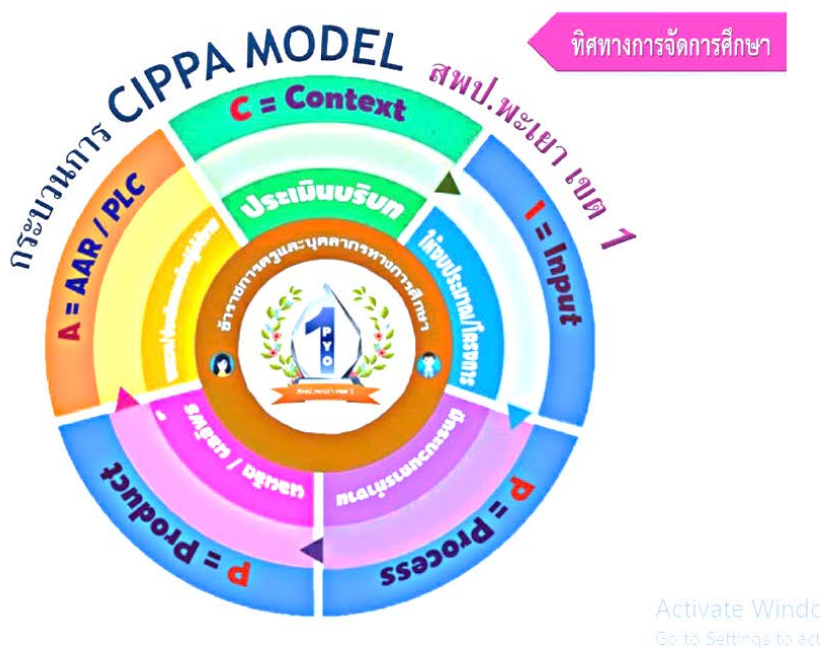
ทิศทางการจัดการศึกษา

กระบวนการ CIPPA MODEL สพป.พะเยา เขต 1

C = Context

I = Input

P = Process

P = Product

A = AAR / PLC

ประเมินบริบท

ใช้งบประมาณ/โครงการ

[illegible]

ผลผลิต / ผลลัพธ์

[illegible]

ข้าราชการครูและบุคลากรทางการศึกษา

1

PYO

สพป.พะเยา เขต 1

Activate Windc

Go to Settings to act